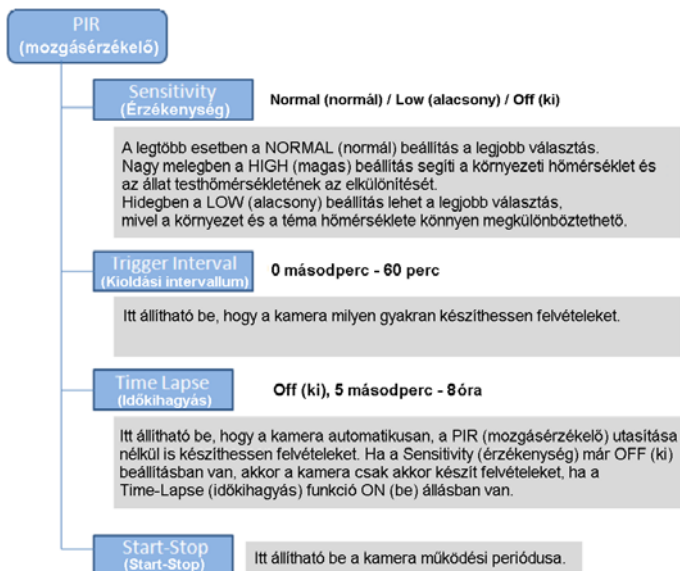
PIR
(mozgásérzékelő)

Sensitivity
(Érzékenység)

Normal (normál) / Low (alacsony) / Off (ki)

A legtöbb esetben a NORMAL (normál) beállítás a legjobb választás. Nagy melegben a HIGH (magas) beállítás segíti a környezeti hőmérséklet és az állat testhőmérsékletének az elkülönítését. Hidegben a LOW (alacsony) beállítás lehet a legjobb választás, mivel a környezet és a téma hőmérséklete könnyen megkülönböztethető.

Trigger Interval
(Kioldási intervallum)

0 másodperc - 60 perc

Itt állítható be, hogy a kamera milyen gyakran készíthessen felvételeket.

Time Lapse
(Időkihagyás)

Off (ki), 5 másodperc - 8óra

Itt állítható be, hogy a kamera automatikusan, a PIR (mozgásérzékelő) utasítása nélkül is készíthessen felvételeket. Ha a Sensitivity (érzékenység) már OFF (ki) beállításban van, akkor a kamera csak akkor készít felvételeket, ha a Time-Lapse (időkihagyás) funkció ON (be) állásban van.

Start-Stop
(Start-Stop)

Itt állítható be a kamera működési periódusa.